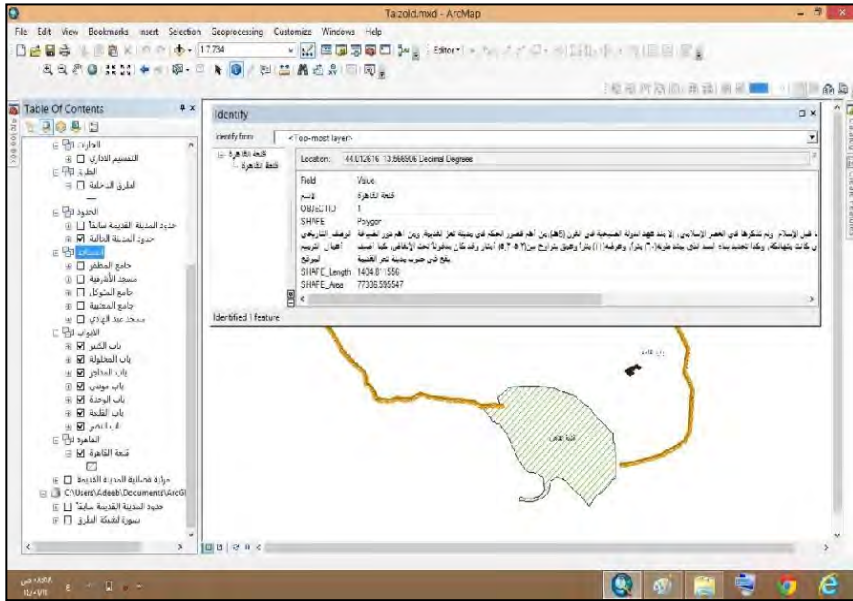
Taizold.mxd - ArcMap

File Edit View Bookmarks Insert Selection Geoprocessing Customize Windows Help

1:7,734

Editor

Table Of Contents

الدوائر
التقسيم الاداري
الطرق
الطرق الداخلية
الحدود
حدود المدينة القديمة سابقاً
حدود المدينة الحالية
مساجد
جامع المظفر
مسجد الأشرفية
جامع الشوكاني
جامع المعتبية
مسجد عبد الهادي
الابواب
باب الكبير
باب المطلولة
باب المداجر
باب موسى
باب الوحدة
باب القلعة
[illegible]
القاهرة
قلعة القاهرة
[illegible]
C:\Users\Adeeb\Documents\ArcGI
حدود المدينة القديمة سابقاً
سور لقلعة الطرق

Identify

Identify from: <Top-most layer>

قلعة القاهرة
قلعة القاهرة

Location: 44.012616 13.566906 Decimal Degrees

| Field | Value |
|---|---|
| الاسم | قلعة القاهرة |
| OBJECTID | 1 |
| SHAPE | Polygon |
| الوصف التاريخي | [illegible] |
| أعمال الترميم | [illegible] |
| الموقع | يقع في جنوب مدينة تعز القديمة |
| SHAPE_Length | 1404.811556 |
| SHAPE_Area | 77336.595547 |

Identified 1 feature

قلعة القاهرة